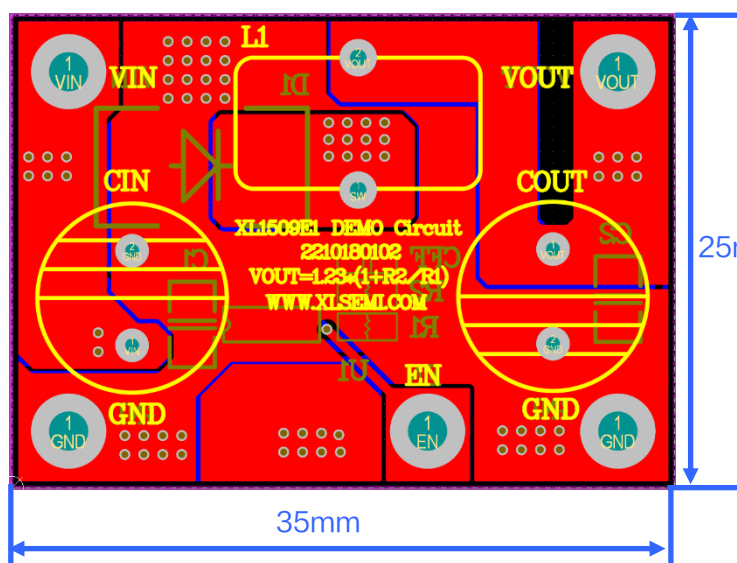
1
VIN

VIN

L1

2
VOUT

D1

VOUT

1
VOUT

CIN

2
SW

COUT

XL1509E1 DEMO Circuit
2210180102
VOUT=1.23*(1+R2/R1)
WWW.XLSEMI.COM

2
GND

C1

CFF

R2

2
VOUT

C2

R1

1
VIN

2
GND

U1

EN

GND

GND

1
GND

1
EN

1
GND

35mm

25m